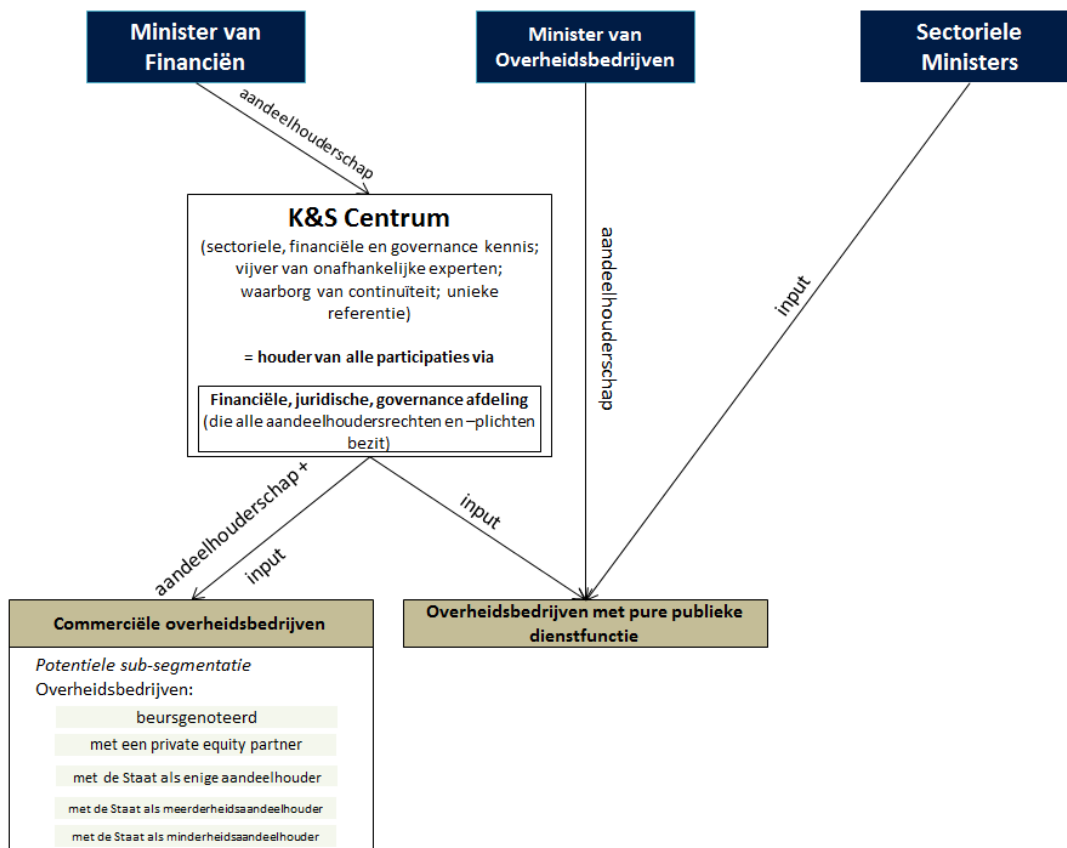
Minister van Financiën

Minister van Overheidsbedrijven

Sectoriele Ministers

aandeelhouderschap

K&S Centrum

(sectoriele, financiële en governance kennis; vijver van onafhankelijke experten; waarborg van continuïteit; unieke referentie)

= houder van alle participaties via

Financiële, juridische, governance afdeling
(die alle aandeelhoudersrechten en –plichten bezit)

aandeelhouderschap

input

aandeelhouderschap +

input

input

Commerciële overheidsbedrijven

Overheidsbedrijven met pure publieke dienstfunctie

Potentiele sub-segmentatie
Overheidsbedrijven:

beursgenoteerd

met een private equity partner

met de Staat als enige aandeelhouder

met de Staat als meerderheidsaandeelhouder

met de Staat als minderheidsaandeelhouder